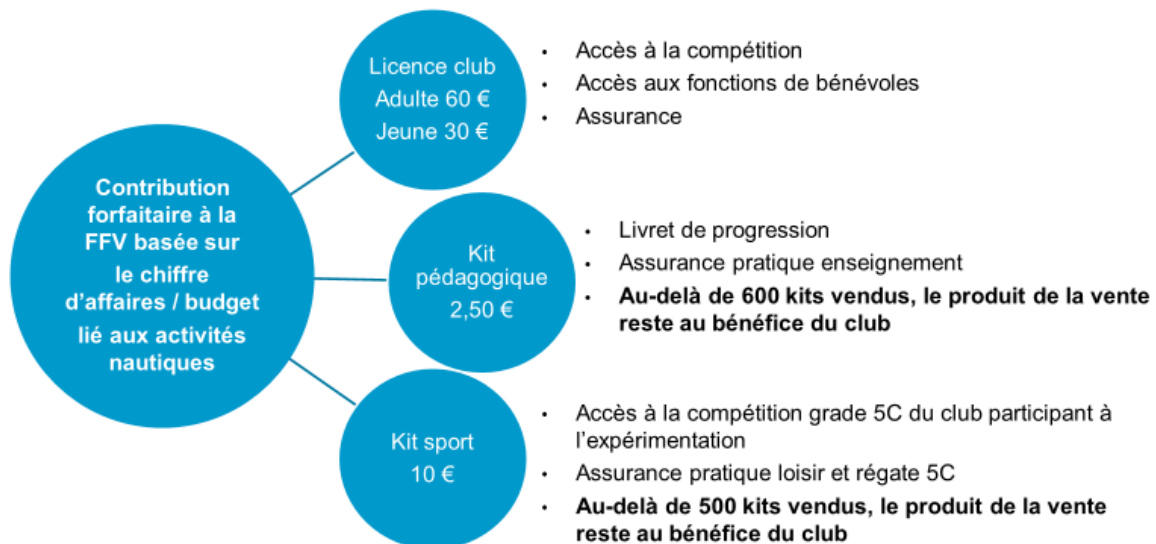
Contribution forfaitaire à la FFV basée sur le chiffre d'affaires / budget lié aux activités nautiques

Licence club
Adulte 60 €
Jeune 30 €

- Accès à la compétition
- Accès aux fonctions de bénévoles
- Assurance

Kit pédagogique
2,50 €

- Livret de progression
- Assurance pratique enseignement
- **Au-delà de 600 kits vendus, le produit de la vente reste au bénéfice du club**

Kit sport
10 €

- Accès à la compétition grade 5C du club participant à l'expérimentation
- Assurance pratique loisir et régate 5C
- **Au-delà de 500 kits vendus, le produit de la vente reste au bénéfice du club**